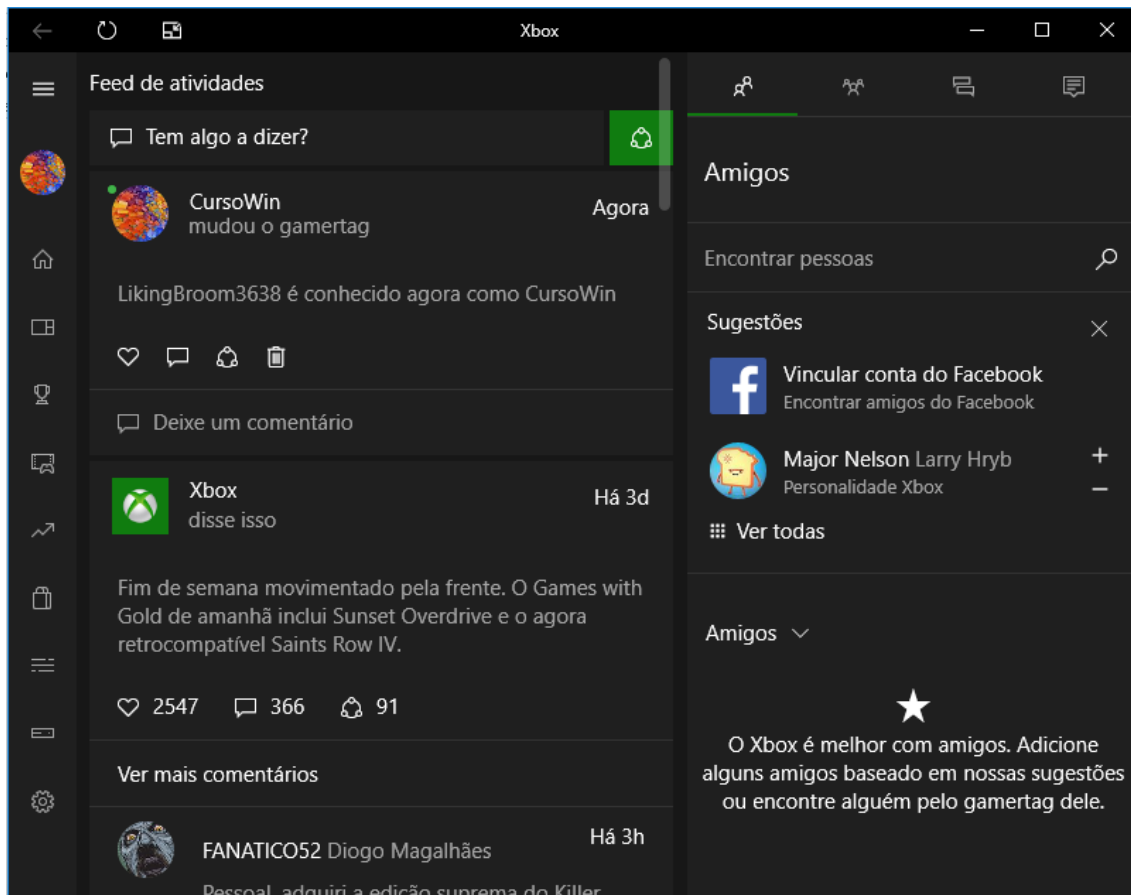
Xbox

Feed de atividades

Tem algo a dizer?

CursoWin
mudou o gamertag
Agora

LikingBroom3638 é conhecido agora como CursoWin

Deixe um comentário

Xbox
disse isso
Há 3d

Fim de semana movimentado pela frente. O Games with Gold de amanhã inclui Sunset Overdrive e o agora retrocompatível Saints Row IV.

2547 366 91

Ver mais comentários

FANATICO52 Diogo Magalhães
Há 3h

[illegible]

Amigos

Encontrar pessoas

Sugestões

Vincular conta do Facebook
Encontrar amigos do Facebook

Major Nelson Larry Hryb
Personalidade Xbox

Ver todas

Amigos

O Xbox é melhor com amigos. Adicione alguns amigos baseado em nossas sugestões ou encontre alguém pelo gamertag dele.